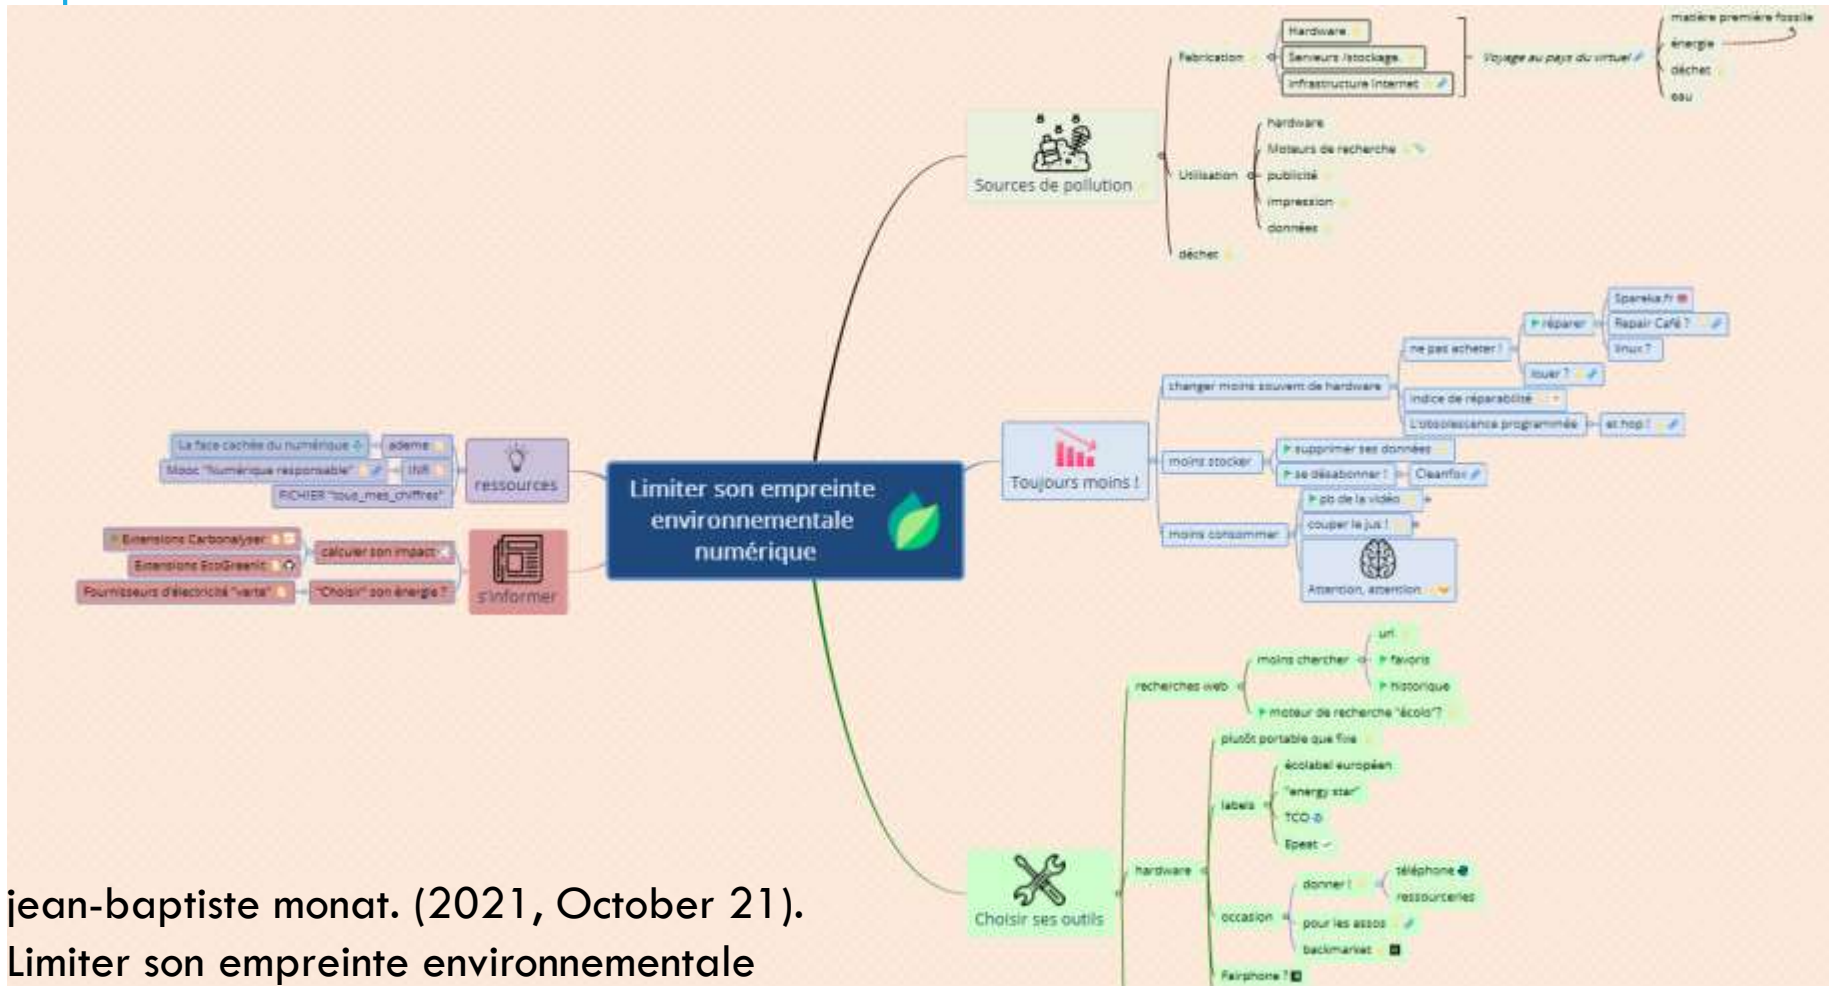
Limiter son empreinte environnementale numérique

Sources de pollution

Fabrication

Hardware

Serveurs /stockage

Infrastructure Internet

Voyage au pays du virtuel

matière première fossile

énergie

déchet

eau

Utilisation

hardware

Moteurs de recherche

publicité

impression

données

déchet

Toujours moins !

changer moins souvent de hardware

ne pas acheter !

réparer

Spareka.fr

Repair Café ?

linux ?

louer ?

indice de réparabilité

L'obsolescence programmée

et hop !

moins stocker

supprimer ses données

se désabonner !

Cleanfox

moins consommer

pb de la vidéo

couper le jus !

Attention, attention

ressources

La face cachée du numérique

ademe

Mooc "Numérique responsable"

INR

FICHIER "tous_mes_chiffres"

s'informer

Extensions Carbonalyser

calculer son impact

Extensions EcoGreenIt

Fournisseurs d'électricité "verts"

"Choisir" son énergie ?

Choisir ses outils

recherches web

moins chercher

url

favoris

historique

moteur de recherche "écolo"?

hardware

plutôt portable que fixe

labels

écolabel européen

"energy star"

TCO

Epeat

occasion

donner !

téléphone

ressourceries

pour les assos

backmarket

Fairphone ?

jean-baptiste monat. (2021, October 21). Limiter son empreinte environnementale